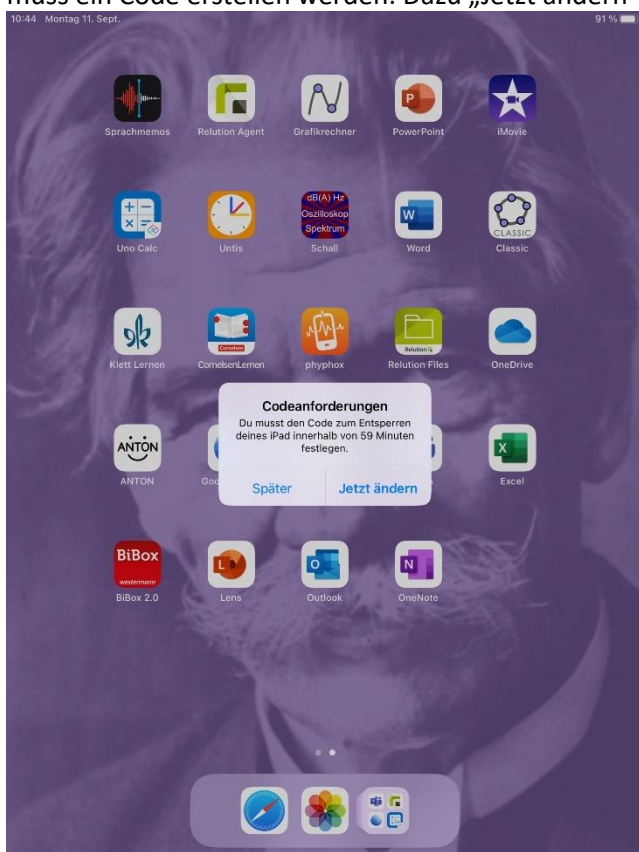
muss ein Code erstellen werden. Dazu „Jetzt ändern

10:44 Montag 11. Sept.

91 %

Sprachmemos

Relution Agent

Grafikrechner

PowerPoint

iMovie

Uno Calc

Untis

dB(A) Hz
Oszilloskop
Spektrum

Schall

Word

CLASSIC

Classic

Klett Lernen

Cornelsen

CornelsenLernen

phyphox

Relution Files

OneDrive

ANTON

ANTON

Go

Codeanforderungen

Du musst den Code zum Entsperren deines iPad innerhalb von 59 Minuten festlegen.

Später

Jetzt ändern

Excel

BiBox

westermann

BiBox 2.0

Lens

Outlook

OneNote